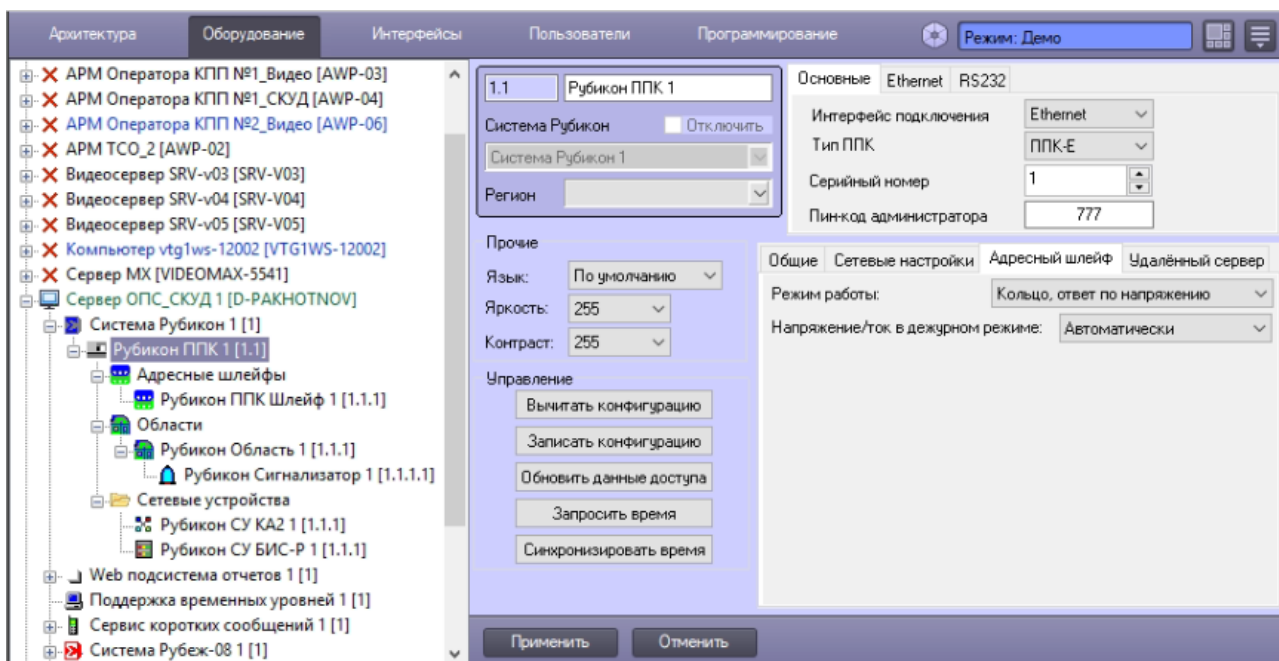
Архитектура | Оборудование | Интерфейсы | Пользователи | Программирование | Режим: Демо

АРМ Оператора КПП №1_Видео [AWP-03]
АРМ Оператора КПП №1_СКУД [AWP-04]
АРМ Оператора КПП №2_Видео [AWP-06]
АРМ ТСО_2 [AWP-02]
Видеосервер SRV-v03 [SRV-V03]
Видеосервер SRV-v04 [SRV-V04]
Видеосервер SRV-v05 [SRV-V05]
Компьютер vtg1ws-12002 [VTG1WS-12002]
Сервер MX [VIDEOMAX-5541]
Сервер ОПС_СКУД 1 [D-PAKHOTNOV]
Система Рубикон 1 [1]
Рубикон ППК 1 [1.1]
Адресные шлейфы
Рубикон ППК Шлейф 1 [1.1.1]
Области
Рубикон Область 1 [1.1.1]
Рубикон Сигнализатор 1 [1.1.1.1]
Сетевые устройства
Рубикон СУ КА2 1 [1.1.1]
Рубикон СУ БИС-Р 1 [1.1.1]
Web подсистема отчетов 1 [1]
Поддержка временных уровней 1 [1]
Сервис коротких сообщений 1 [1]
Система Рубеж-08 1 [1]

1.1 | Рубикон ППК 1
Система Рубикон | Отключить
Система Рубикон 1
Регион

Прочие
Язык: По умолчанию
Яркость: 255
Контраст: 255

Управление
Вычитать конфигурацию
Записать конфигурацию
Обновить данные доступа
Запросить время
Синхронизировать время

Основные | Ethernet | RS232
Интерфейс подключения: Ethernet
Тип ППК: ППК-Е
Серийный номер: 1
Пин-код администратора: 777

Общие | Сетевые настройки | Адресный шлейф | Удалённый сервер
Режим работы: Кольцо, ответ по напряжению
Напряжение/ток в дежурном режиме: Автоматически

Применить | Отменить